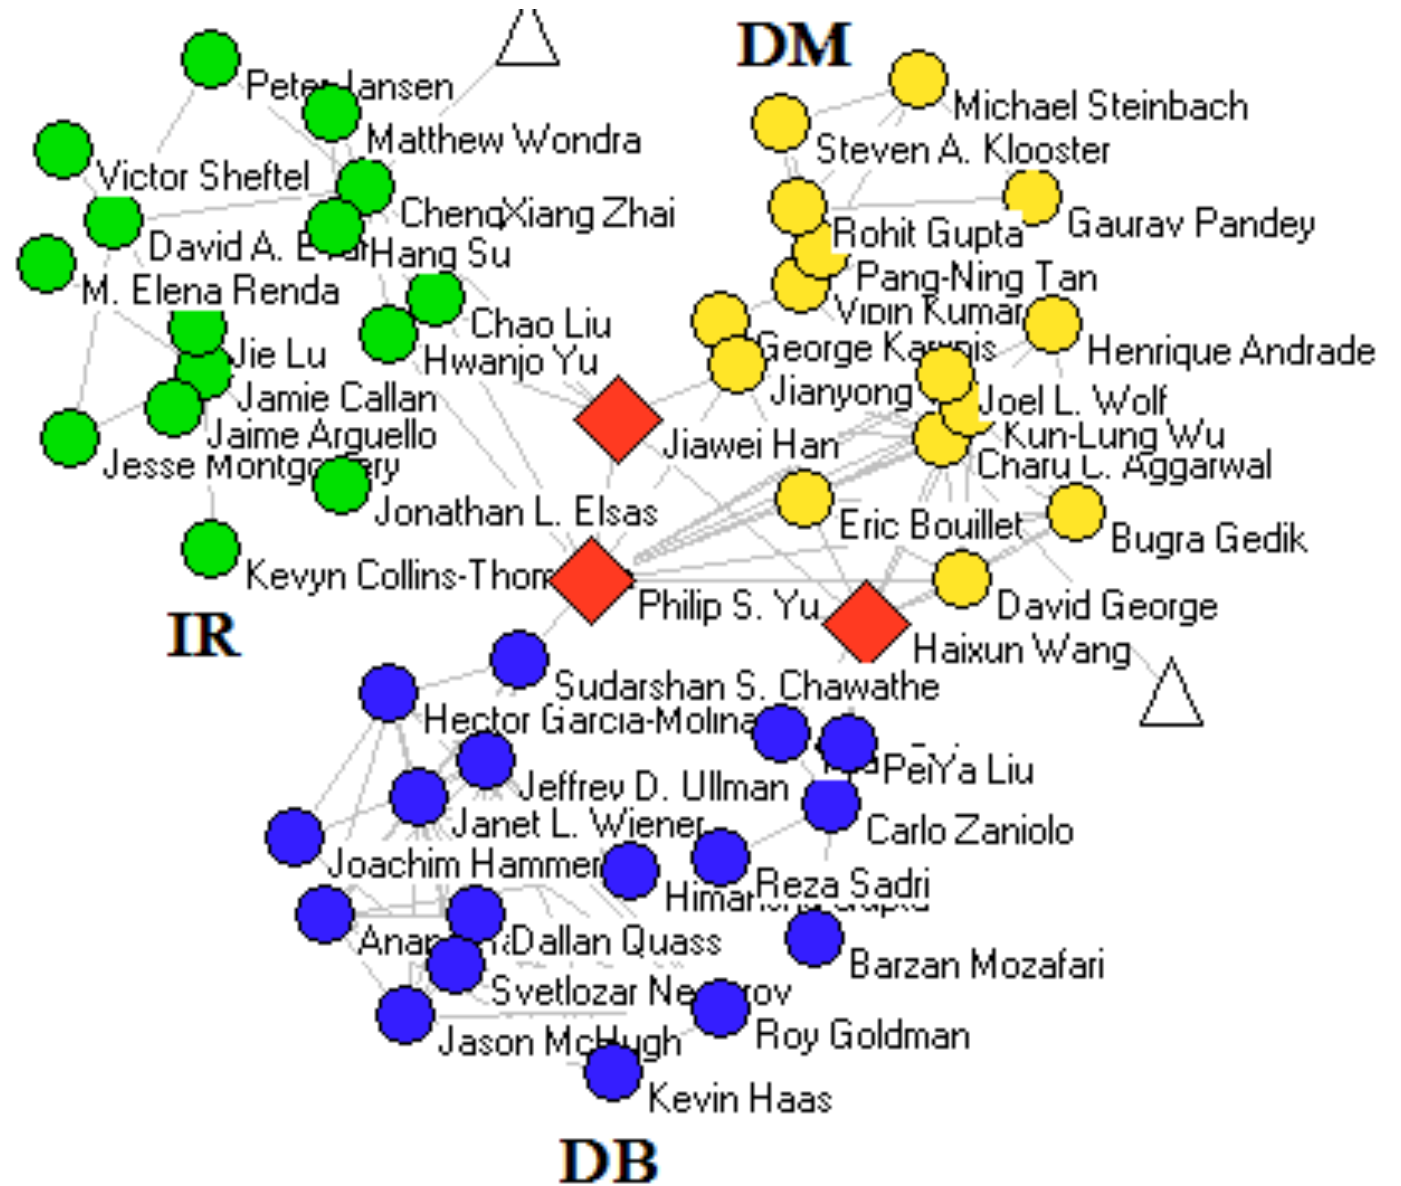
DM

Peter Jansen
Matthew Wondra
Victor Sheftel
ChengXiang Zhai
David A. Evans
Hang Su
M. Elena Renda
Chao Liu
Jie Lu
Hwanjo Yu
Jamie Callan
Jaime Arguello
Jesse Montgomery
Jonathan L. Elsas
Kevyn Collins-Thompson
IR

Michael Steinbach
Steven A. Klooster
Rohit Gupta
Gaurav Pandey
Pang-Ning Tan
Vipin Kumar
George Karypis
Henrique Andrade
Jianyong
Joel L. Wolf
Jiawei Han
Kun-Lung Wu
Charu C. Aggarwal
Eric Bouillet
Bugra Gedik
Philip S. Yu
David George
Haixun Wang

Sudarshan S. Chawathe
Hector Garcia-Molina
PeiYa Liu
Jeffrey D. Ullman
Carlo Zaniolo
Janet L. Wiener
Joachim Hammer
Reza Sadri
Himanshu Gupta
Dallan Quass
Barzan Mozafari
Svetlozar Nestorov
Roy Goldman
Jason McHugh
Kevin Haas
DB